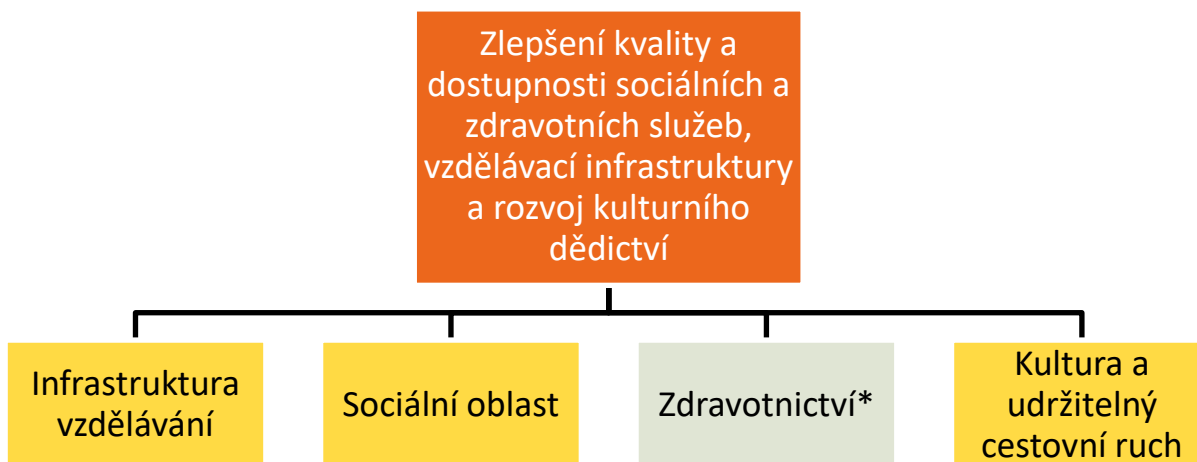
Zlepšení kvality a dostupnosti sociálních a zdravotních služeb, vzdělávací infrastruktury a rozvoj kulturního dědictví

Infrastruktura vzdělávání

Sociální oblast

Zdravotnictví*

Kultura a udržitelný cestovní ruch